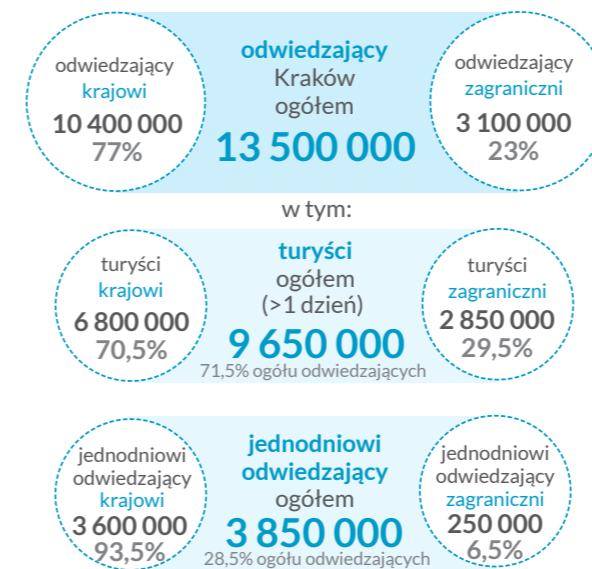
odwiedzający krajowi
10 400 000
77%

odwiedzający
Kraków
ogółem
13 500 000

odwiedzający zagraniczni
3 100 000
23%

w tym:

turyści krajowi
6 800 000
70,5%

turyści
ogółem
(>1 dzień)
9 650 000
71,5% ogółu odwiedzających

turyści zagraniczni
2 850 000
29,5%

jednodniowi odwiedzający krajowi
3 600 000
93,5%

jednodniowi odwiedzający
ogółem
3 850 000
28,5% ogółu odwiedzających

jednodniowi odwiedzający zagraniczni
250 000
6,5%